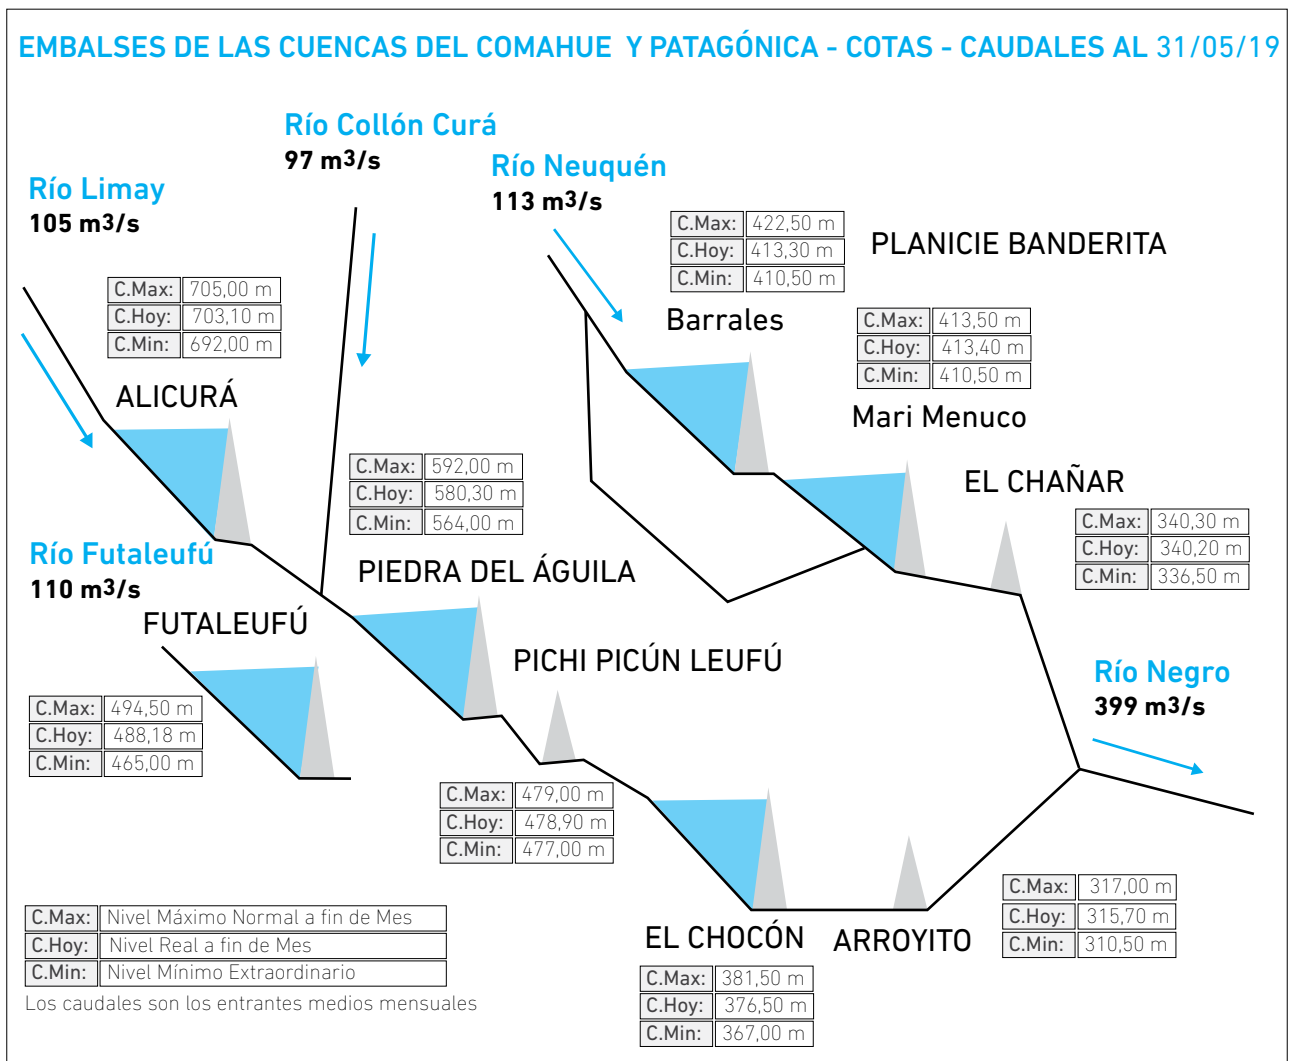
EMBALSES DE LAS CUENCAS DEL COMAHUE Y PATAGÓNICA - COTAS - CAUDALES AL 31/05/19

Río Collón Curá
97 m3/s

Río Neuquén
113 m3/s

Río Limay
105 m3/s

| C.Max: | 422,50 m |
|---|---|
| C.Hoy: | 413,30 m |
| C.Min: | 410,50 m |

PLANICIE BANDERITA

| C.Max: | 705,00 m |
|---|---|
| C.Hoy: | 703,10 m |
| C.Min: | 692,00 m |

Barrales

| C.Max: | 413,50 m |
|---|---|
| C.Hoy: | 413,40 m |
| C.Min: | 410,50 m |

ALICURÁ

Mari Menuco

| C.Max: | 592,00 m |
|---|---|
| C.Hoy: | 580,30 m |
| C.Min: | 564,00 m |

EL CHAÑAR

| C.Max: | 340,30 m |
|---|---|
| C.Hoy: | 340,20 m |
| C.Min: | 336,50 m |

Río Futaleufú
110 m3/s

PIEDRA DEL ÁGUILA

FUTALEUFÚ

PICHI PICÚN LEUFÚ

Río Negro
399 m3/s

| C.Max: | 494,50 m |
|---|---|
| C.Hoy: | 488,18 m |
| C.Min: | 465,00 m |

| C.Max: | 479,00 m |
|---|---|
| C.Hoy: | 478,90 m |
| C.Min: | 477,00 m |

| C.Max: | 317,00 m |
|---|---|
| C.Hoy: | 315,70 m |
| C.Min: | 310,50 m |

| C.Max: | Nivel Máximo Normal a fin de Mes |
|---|---|
| C.Hoy: | Nivel Real a fin de Mes |
| C.Min: | Nivel Mínimo Extraordinario |

EL CHOCÓN

ARROYITO

Los caudales son los entrantes medios mensuales

| C.Max: | 381,50 m |
|---|---|
| C.Hoy: | 376,50 m |
| C.Min: | 367,00 m |